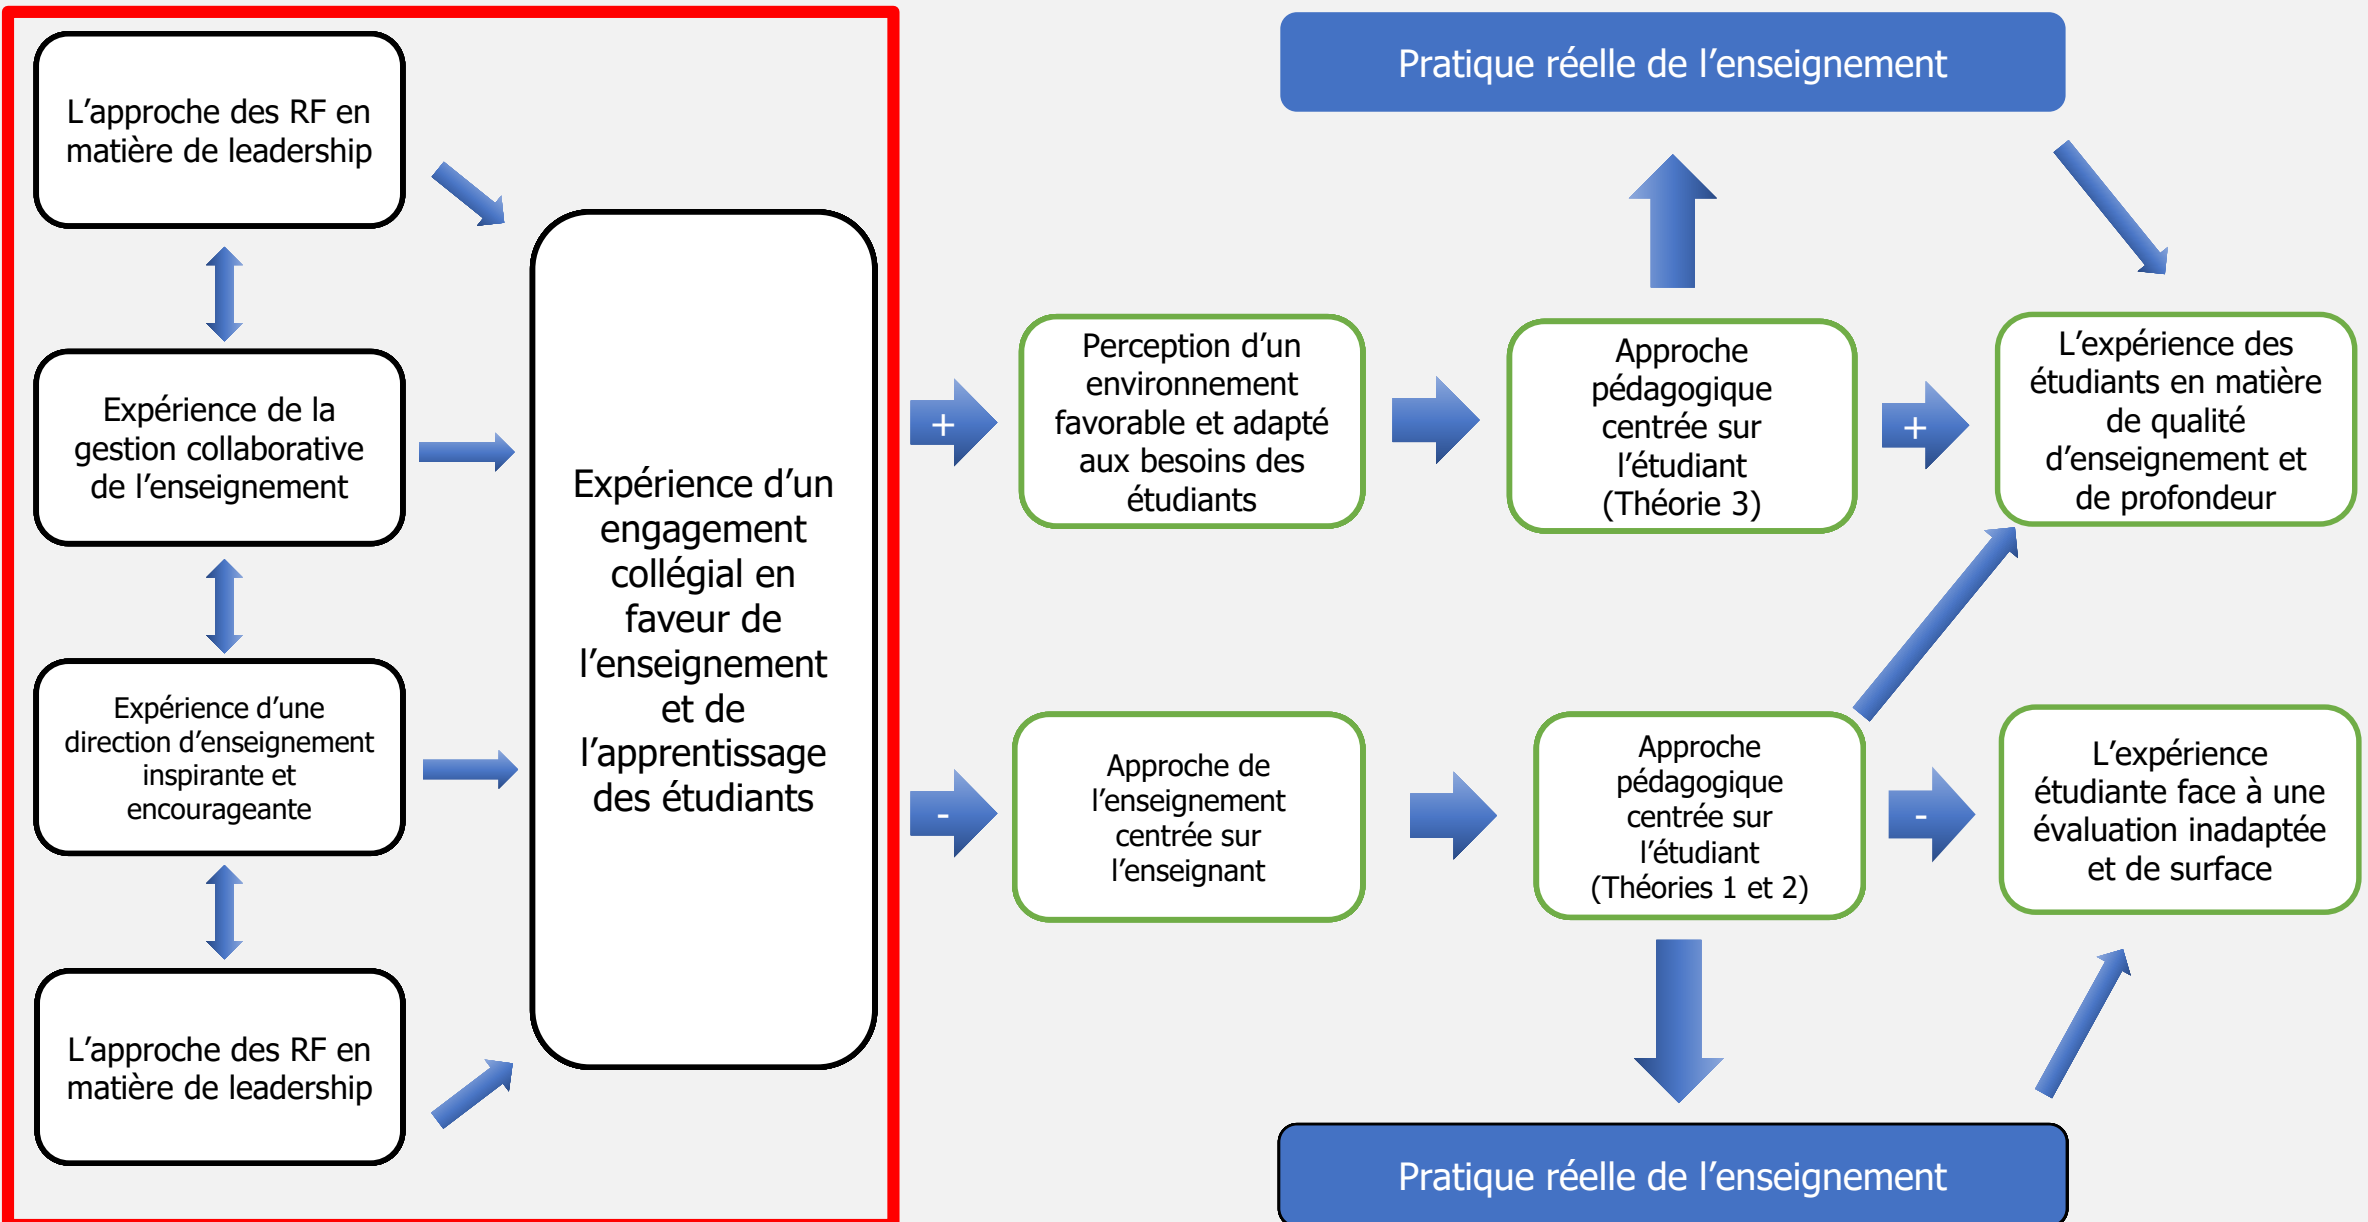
L'approche des RF en matière de leadership

Expérience de la gestion collaborative de l'enseignement

Expérience d'une direction d'enseignement inspirante et encourageante

L'approche des RF en matière de leadership

Expérience d'un engagement collégial en faveur de l'enseignement et de l'apprentissage des étudiants

Pratique réelle de l'enseignement

+

Perception d'un environnement favorable et adapté aux besoins des étudiants

Approche pédagogique centrée sur l'étudiant (Théorie 3)

+

L'expérience des étudiants en matière de qualité d'enseignement et de profondeur

-

Approche de l'enseignement centrée sur l'enseignant

Approche pédagogique centrée sur l'étudiant (Théories 1 et 2)

-

L'expérience étudiante face à une évaluation inadaptée et de surface

Pratique réelle de l'enseignement